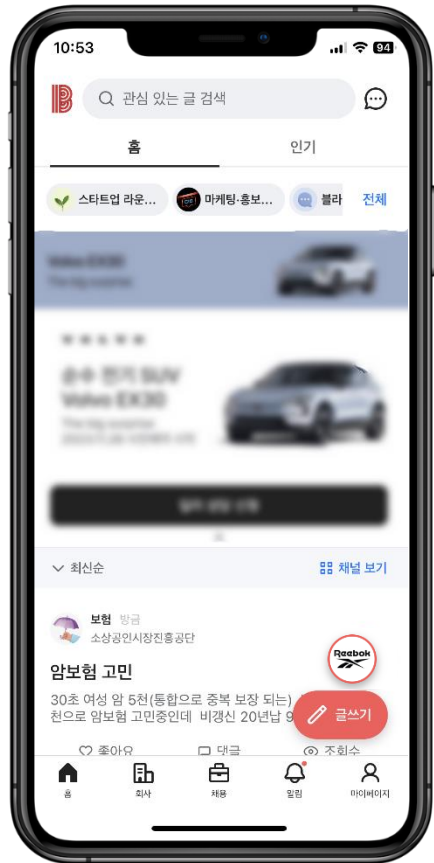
10:53

94

관심 있는 글 검색

홈

인기

스타트업 라운...

마케팅·홍보...

블라

전체

최신순

채널 보기

보험 방금

소상공인시장진흥공단

암보험 고민

30초 여성 암 5천(통합으로 중복 보장 되는) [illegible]

천으로 암보험 고민중인데 비갱신 20년납 9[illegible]

Reebok

글쓰기

좋아요

댓글

조회수

홈

회사

채용

알림

마이페이지